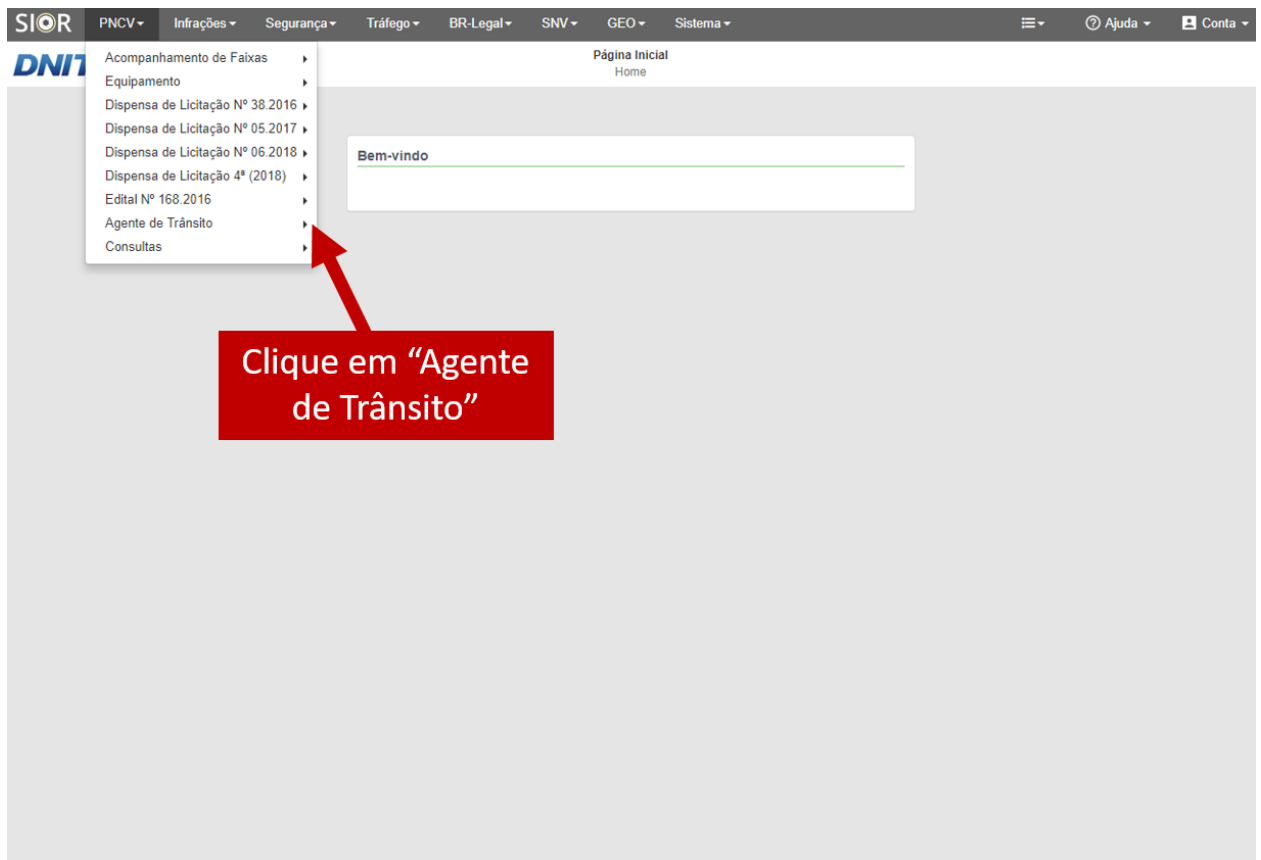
SIOR PNCV Infrações Segurança Tráfego BR-Legal SNV GEO Sistema

Ajuda Conta

DNIT

Página Inicial
Home

Acompanhamento de Faixas
Equipamento
Dispensa de Licitação Nº 38.2016
Dispensa de Licitação Nº 05.2017
Dispensa de Licitação Nº 06.2018
Dispensa de Licitação 4ª (2018)
Edital Nº 168.2016
Agente de Trânsito
Consultas

Bem-vindo

Clique em “Agente de Trânsito”